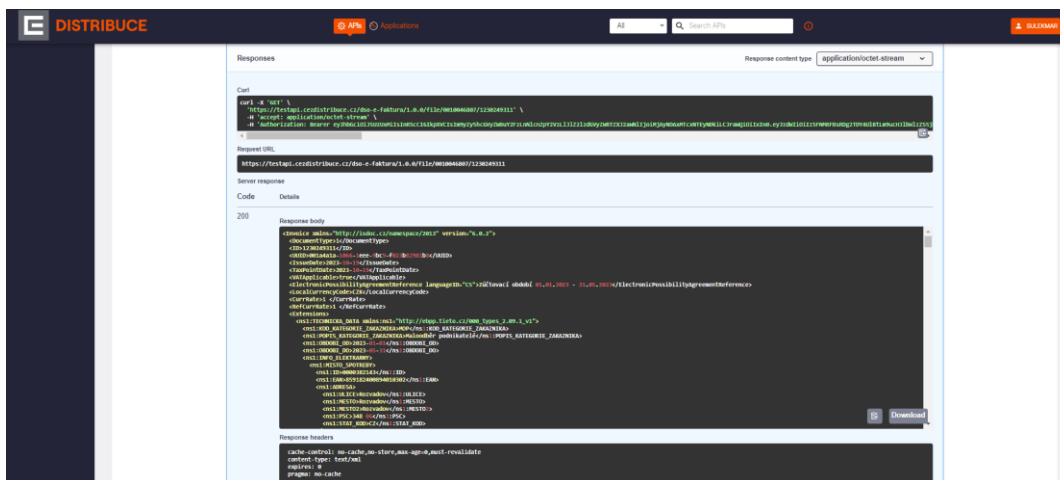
DISTRIBUCE

APIs  Applications

All  Search APIs

SULEKMAR

Responses

Response content type  application/octet-stream

Curl

curl -X 'GET' \
'https://testapi.cezdistribuce.cz/dso-e-faktura/1.0.0/file/0010046807/1230249311' \
-H 'accept: application/octet-stream' \
-H 'Authorization: Bearer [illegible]

Request URL

https://testapi.cezdistribuce.cz/dso-e-faktura/1.0.0/file/0010046807/1230249311

Server response

Code  Details

200

Response body

<Invoice xmlns="http://isdoc.cz/namespace/2013" version="6.0.2">
<DocumentType>1</DocumentType>
<ID>1230249311</ID>
<UUID>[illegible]</UUID>
<IssueDate>2023-10-19</IssueDate>
<TaxPointDate>2023-10-19</TaxPointDate>
<VATApplicable>true</VATApplicable>
<ElectronicPossibilityAgreementReference languageID="CS">Zúčtovací období 01.01.2023 - 31.05.2023</ElectronicPossibilityAgreementReference>
<LocalCurrencyCode>CZK</LocalCurrencyCode>
<CurrRate>1 </CurrRate>
<RefCurrRate>1 </RefCurrRate>
<Extensions>
<ns1:TECHNICKA_DATA xmlns:ns1="http://etpp.tieto.cz/000_types_2.09.1_v1">
<ns1:KOD_KATEGORIE_ZAKAZNIKA>MOP</ns1:KOD_KATEGORIE_ZAKAZNIKA>
<ns1:POPIS_KATEGORIE_ZAKAZNIKA>Maloodběr podnikatelé</ns1:POPIS_KATEGORIE_ZAKAZNIKA>
<ns1:OBDOBI_OD>2023-01-01</ns1:OBDOBI_OD>
<ns1:OBDOBI_DO>2023-05-31</ns1:OBDOBI_DO>
<ns1:INFO_ELEKTRARNY>
<ns1:MISTO_SPOTREBY>
<ns1:ID>0000382143</ns1:ID>
<ns1:EAN>859182400894010302</ns1:EAN>
<ns1:ADRESA>
<ns1:ULICE>Rozvadov</ns1:ULICE>
<ns1:MESTO>Rozvadov</ns1:MESTO>
<ns1:MESTO2>Rozvadov</ns1:MESTO2>
<ns1:PSC>348 06</ns1:PSC>
<ns1:STAT_KOD>CZ</ns1:STAT_KOD>

Download

Response headers

cache-control: no-cache,no-store,max-age=0,must-revalidate
content-type: text/xml
expires: 0
pragma: no-cache